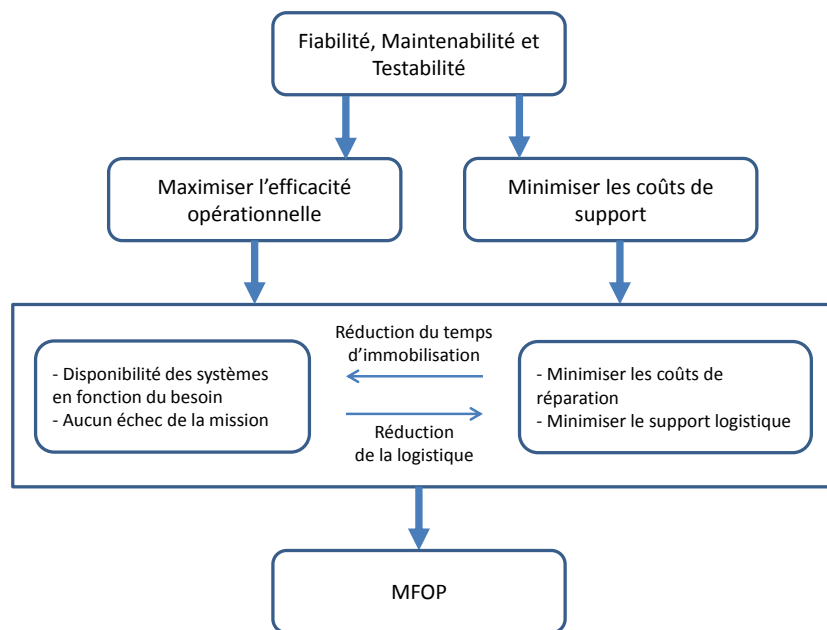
Fiabilité, Maintenabilité et Testabilité

Maximiser l'efficacité opérationnelle

Minimiser les coûts de support

- Disponibilité des systèmes en fonction du besoin
- Aucun échec de la mission

Réduction du temps d'immobilisation

Réduction de la logistique

- Minimiser les coûts de réparation
- Minimiser le support logistique

MFOP